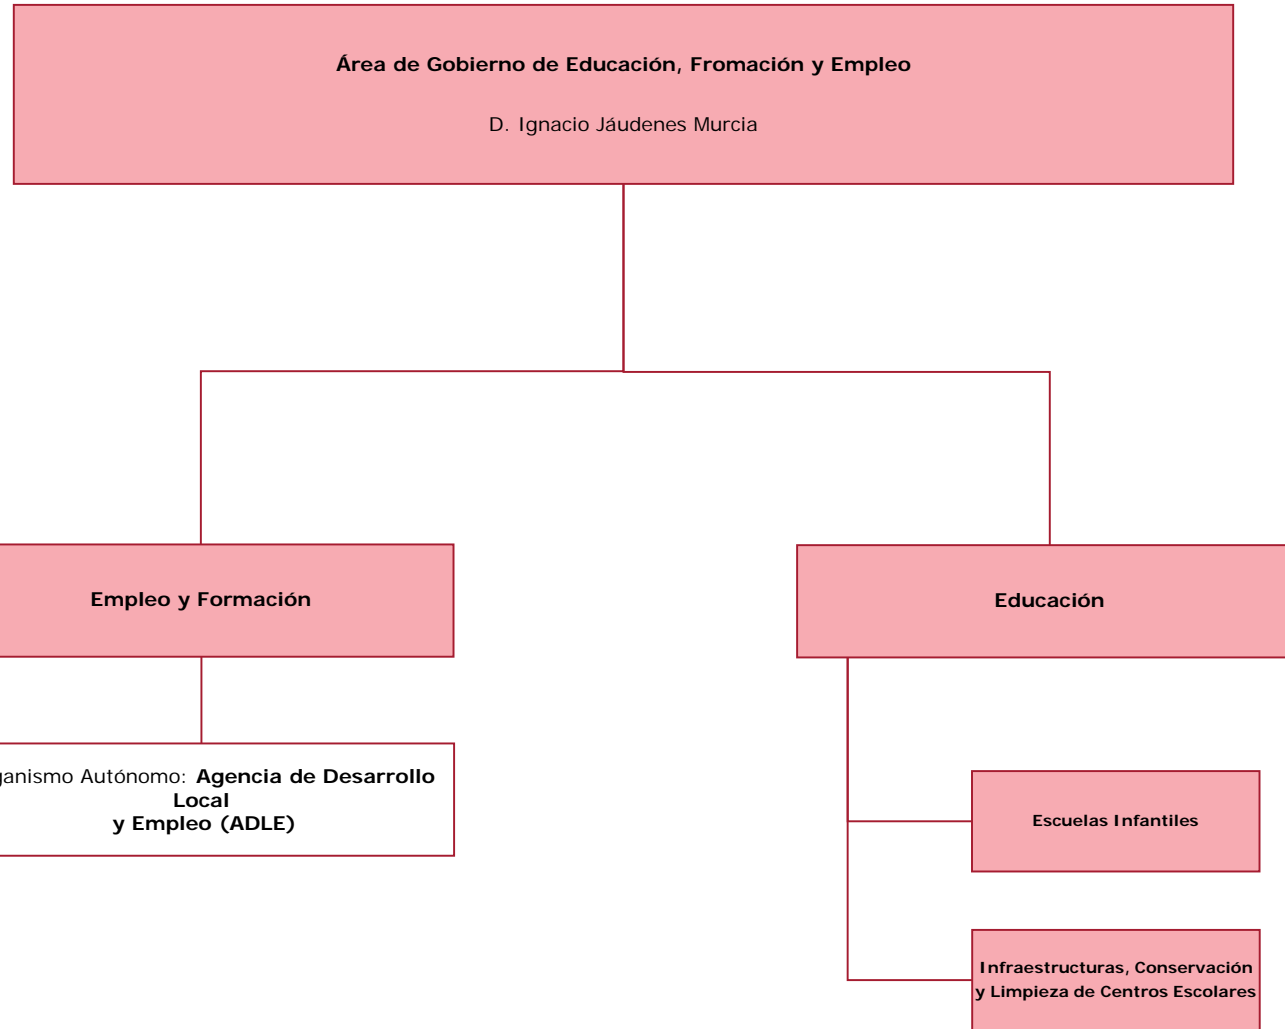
Área de Gobierno de Educación, Fromación y Empleo

D. Ignacio Jáudenes Murcia

Empleo y Formación

Educación

ganismo Autónomo: Agencia de Desarrollo Local y Empleo (ADLE)

Escuelas Infantiles

Infraestructuras, Conservación y Limpieza de Centros Escolares